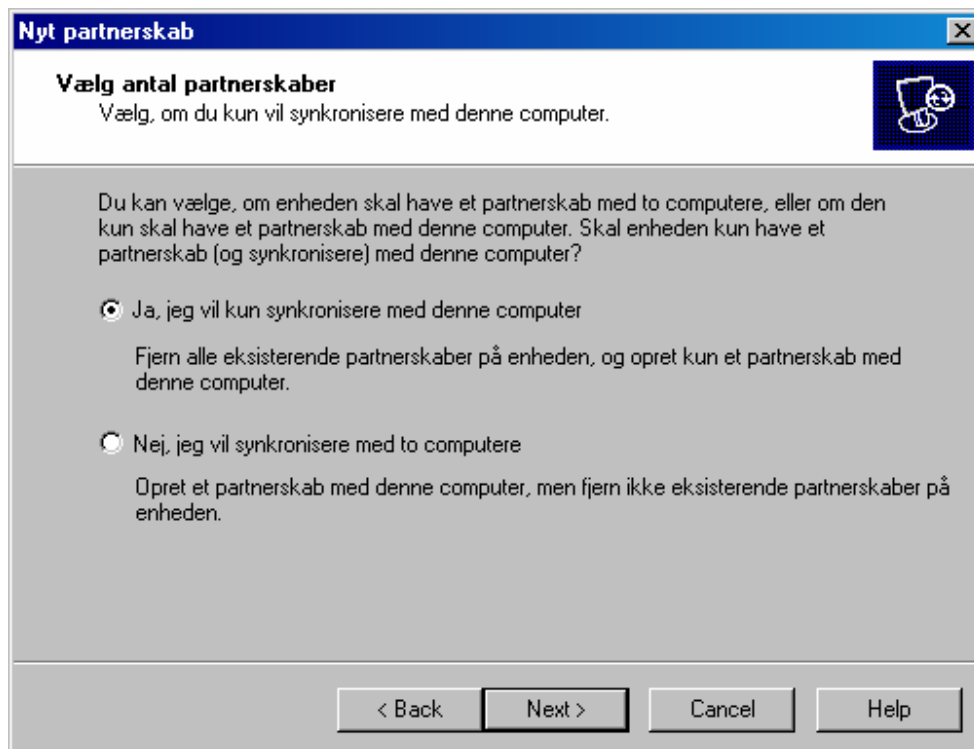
Nyt partnerskab

Vælg antal partnerskaber
Vælg, om du kun vil synkronisere med denne computer.

Du kan vælge, om enheden skal have et partnerskab med to computere, eller om den kun skal have et partnerskab med denne computer. Skal enheden kun have et partnerskab (og synkronisere) med denne computer?

Ja, jeg vil kun synkronisere med denne computer

Fjern alle eksisterende partnerskaber på enheden, og opret kun et partnerskab med denne computer.

Nej, jeg vil synkronisere med to computere

Opret et partnerskab med denne computer, men fjern ikke eksisterende partnerskaber på enheden.

< Back
Next >
Cancel
Help